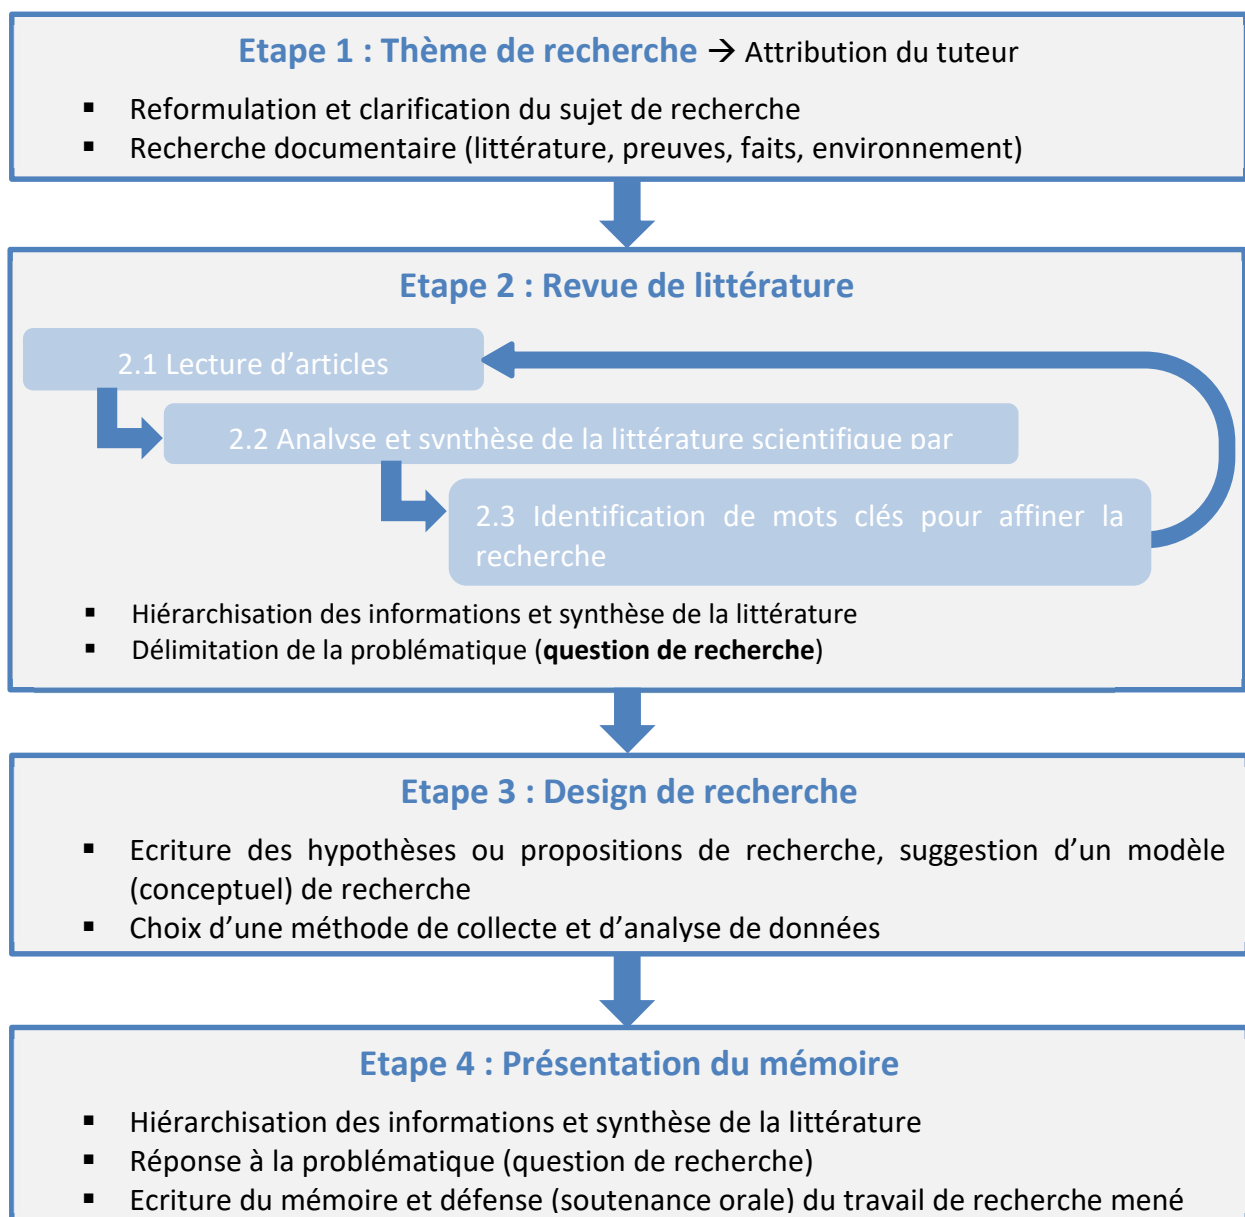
Etape 1 : Thème de recherche → Attribution du tuteur

- Reformulation et clarification du sujet de recherche
- Recherche documentaire (littérature, preuves, faits, environnement)

Etape 2 : Revue de littérature

2.1 Lecture d'articles

2.2 Analyse et synthèse de la littérature scientifique par

2.3 Identification de mots clés pour affiner la recherche

- Hiérarchisation des informations et synthèse de la littérature
- Délimitation de la problématique (**question de recherche**)

Etape 3 : Design de recherche

- Ecriture des hypothèses ou propositions de recherche, suggestion d'un modèle (conceptuel) de recherche
- Choix d'une méthode de collecte et d'analyse de données

Etape 4 : Présentation du mémoire

- Hiérarchisation des informations et synthèse de la littérature
- Réponse à la problématique (question de recherche)
- Ecriture du mémoire et défense (soutenance orale) du travail de recherche mené